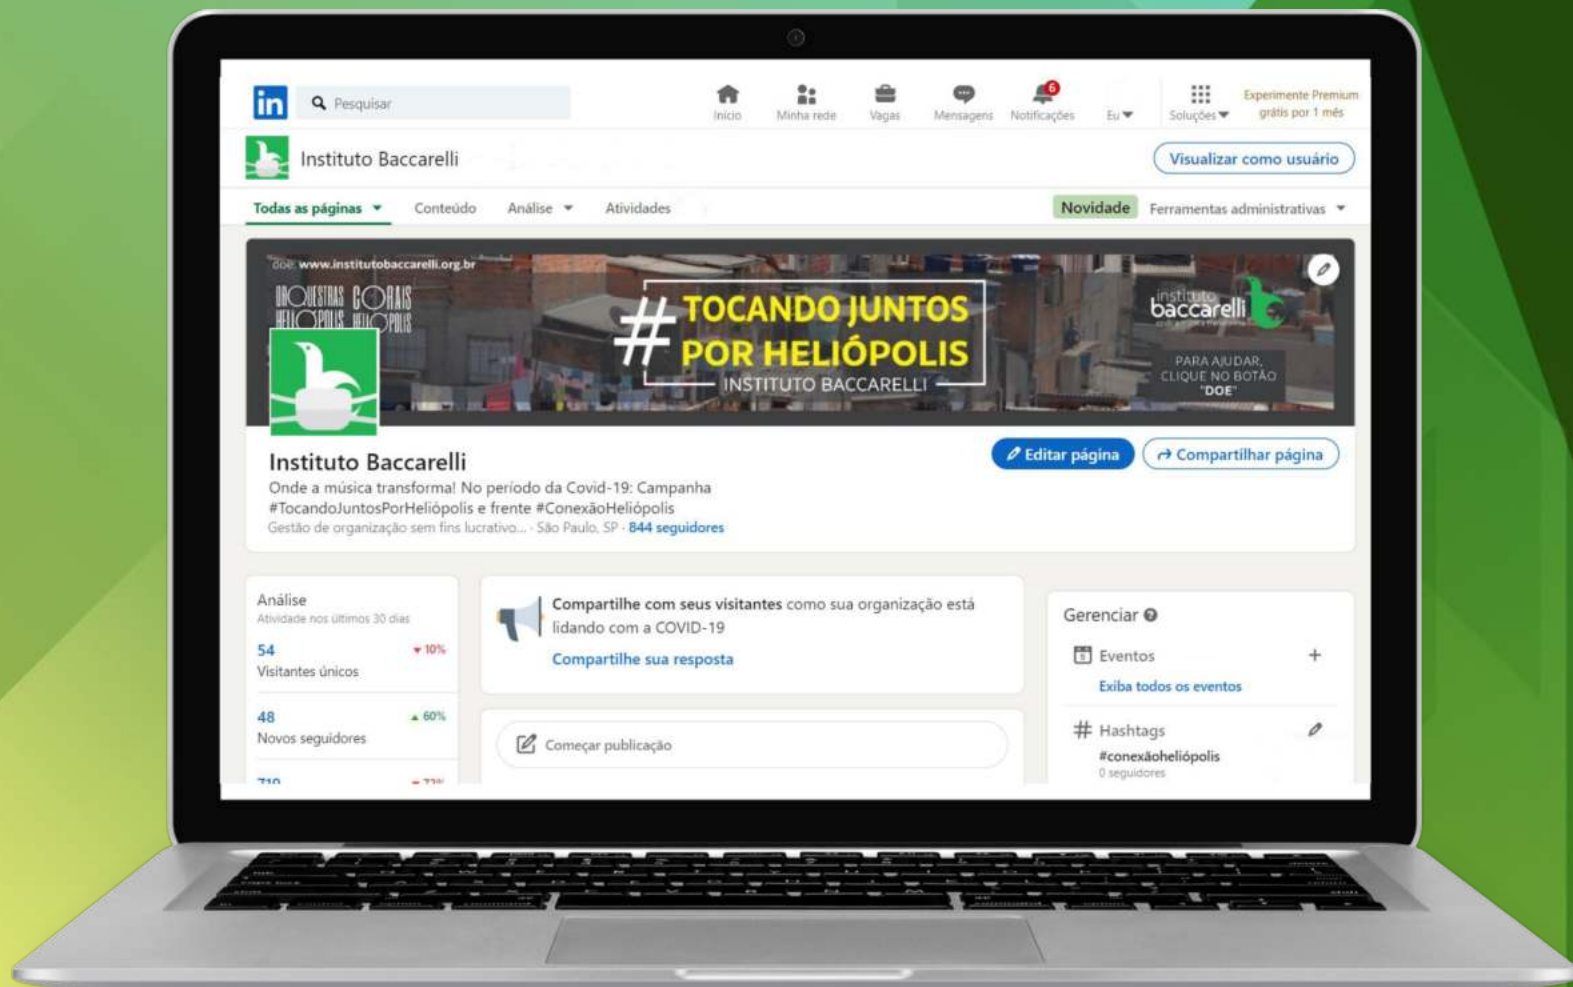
in Pesquisar

Início Minha rede Vagas Mensagens 6 Notificações Eu Soluções Experimente Premium grátis por 1 mês

Instituto Baccarelli

Visualizar como usuário

Todas as páginas Conteúdo Análise Atividades

Novidade Ferramentas administrativas

doe: www.institutobaccarelli.org.br

ORQUESTRAS HELIÓPOLIS CORAIS HELIÓPOLIS

# TOCANDO JUNTOS POR HELIÓPOLIS

INSTITUTO BACCARELLI

instituto baccarelli

PARA AJUDAR, CLIQUE NO BOTÃO "DOE"

Instituto Baccarelli

Editar página Compartilhar página

Onde a música transforma! No período da Covid-19: Campanha #TocandoJuntosPorHeliópolis e frente #ConexãoHeliópolis

Gestão de organização sem fins lucrativo... · São Paulo, SP · 844 seguidores

Análise

Atividade nos últimos 30 dias

54 ▼10%

Visitantes únicos

48 ▲60%

Novos seguidores

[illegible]

Compartilhe com seus visitantes como sua organização está lidando com a COVID-19

Compartilhe sua resposta

Começar publicação

Gerenciar

Eventos +

Exiba todos os eventos

# Hashtags

#conexãoheliópolis

0 seguidores